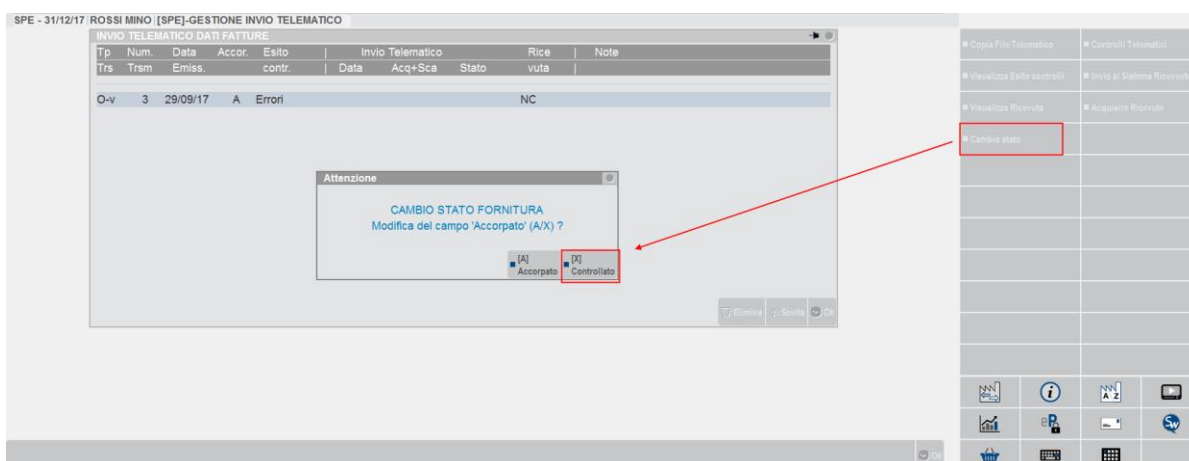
SPE - 31/12/17 ROSSI MINO [SPE]-GESTIONE INVIO TELEMATICO

INVIO TELEMATICO DATI FATTURE

| Tp | Num. | Data | Accor. | Esito | Invio Telematico | | | | Rice | Note |
|---|---|---|---|---|---|---|---|---|---|---|
| Trs | Trsm | Emiss. | | contr. | Data | Acq+Sca | Stato | | vuta | |
| O-v | 3 | 29/09/17 | A | Errori | | | | | NC | |

Attenzione

CAMBIO STATO FORNITURA
Modifica del campo 'Accorpato' (A/X) ?

[A] Accorpato
[X] Controllato

Elimina Scelta Ok

Copia File Telematico
Controlli Telematici
Visualizza Esito controlli
Invio al Sistema Ricevente
Visualizza Ricevuta
Acquisire Ricevute
Cambio stato

Ok